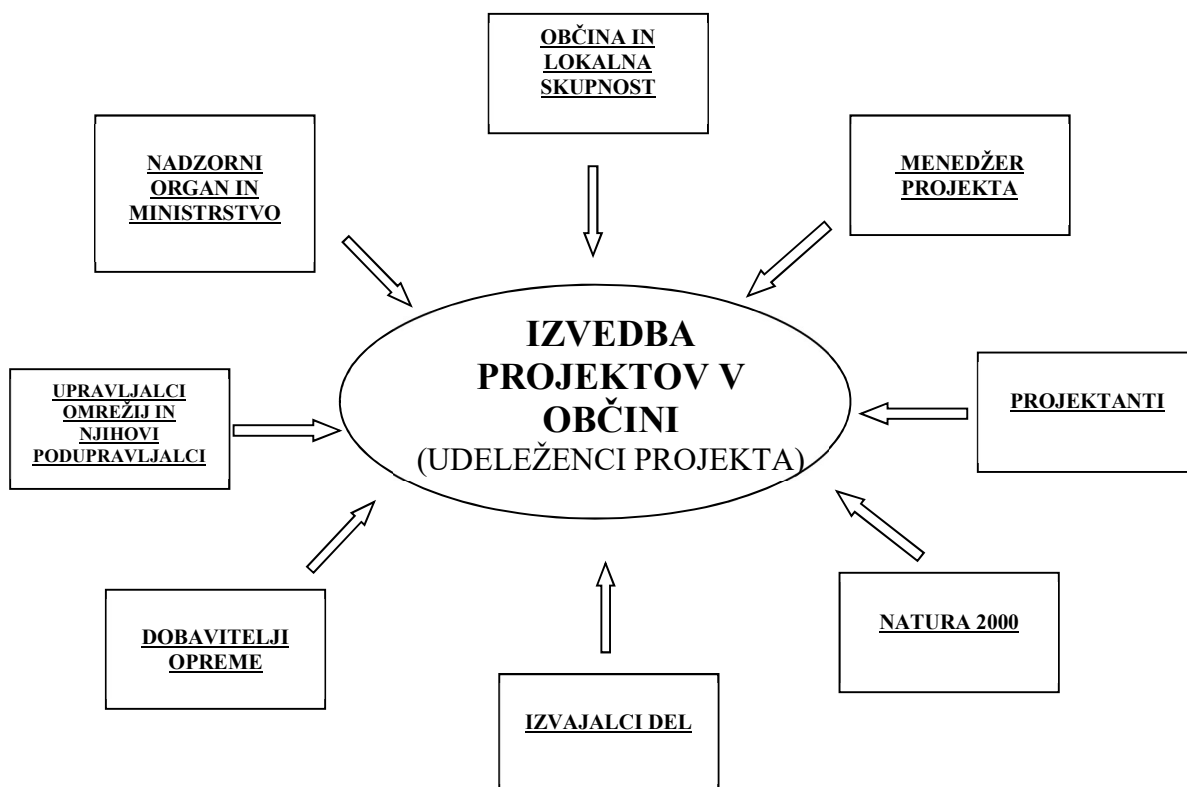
OBČINA IN LOKALNA SKUPNOST

NADZORNI ORGAN IN MINISTRSTVO

MENEDŽER PROJEKTA

IZVEDBA PROJEKTOV V OBČINI
(UDELEŽENCI PROJEKTA)

UPRAVLJALCI OMREŽIJ IN NJIHOVI PODUPRAVLJALCI

PROJEKTANTI

DOBAVITELJI OPREME

NATURA 2000

IZVAJALCI DEL